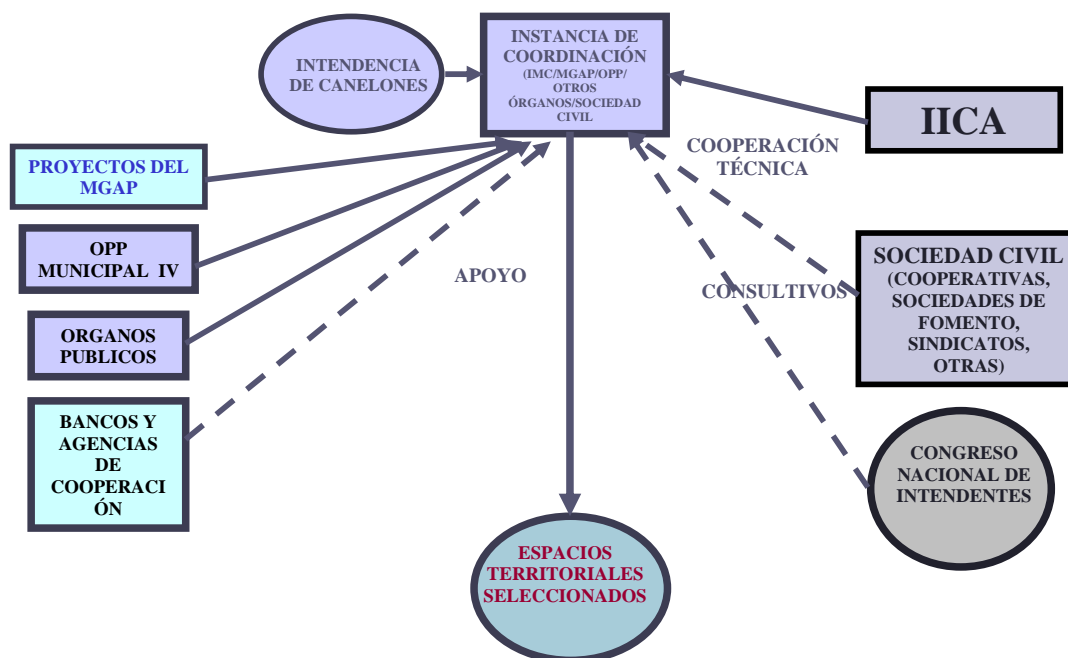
INTENDENCIA DE CANELONES

INSTANCIA DE COORDINACIÓN (IMC/MGAP/OPP/ OTROS ÓRGANOS/SOCIEDAD CIVIL

IICA

COOPERACIÓN TÉCNICA

PROYECTOS DEL MGAP

OPP MUNICIPAL IV

APOYO

CONSULTIVOS

SOCIEDAD CIVIL (COOPERATIVAS, SOCIEDADES DE FOMENTO, SINDICATOS, OTRAS)

ORGANOS PUBLICOS

BANCOS Y AGENCIAS DE COOPERACIÓN

CONGRESO NACIONAL DE INTENDENTES

ESPACIOS TERRITORIALES SELECCIONADOS